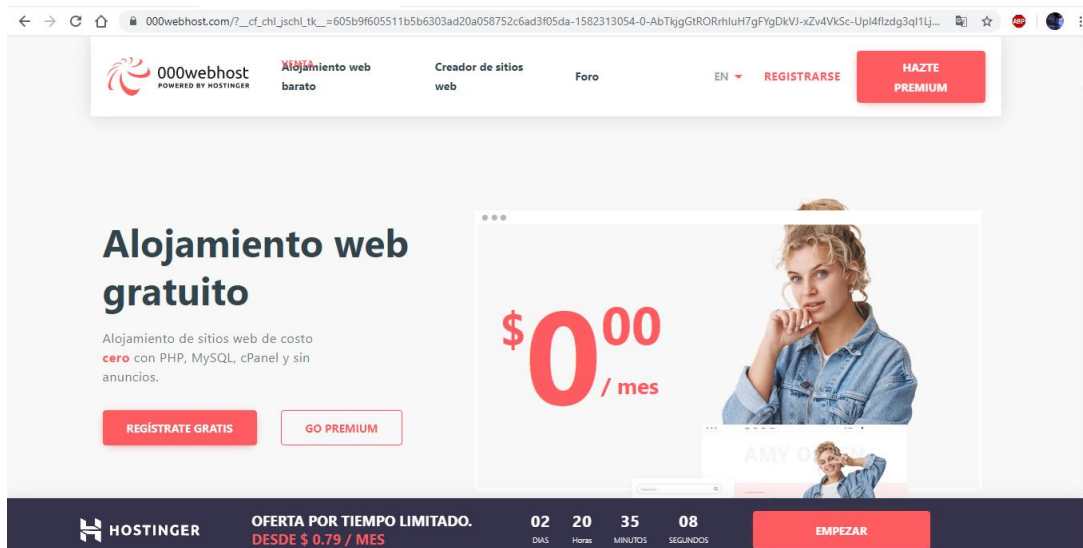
000webhost.com/?__cf_chl_jschl_tk__=605b9f605511b5b6303ad20a058752c6ad3f05da-1582313054-0-AbTkjgGtRORrhluH7gFYgDkVJ-xZv4VkSc-Upl4flzdg3ql1Lj...

000webhost
POWERED BY HOSTINGER

VENTA
Alojamiento web barato

Creador de sitios web

Foro

EN

REGISTRARSE

HAZTE PREMIUM

Alojamiento web gratuito

Alojamiento de sitios web de costo cero con PHP, MySQL, cPanel y sin anuncios.

REGÍSTRATE GRATIS

GO PREMIUM

$0.00 / mes

AMY O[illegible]

HOSTINGER

OFERTA POR TIEMPO LIMITADO.
DESDE $ 0.79 / MES

02 DIAS 20 Horas 35 MINUTOS 08 SEGUNDOS

EMPEZAR